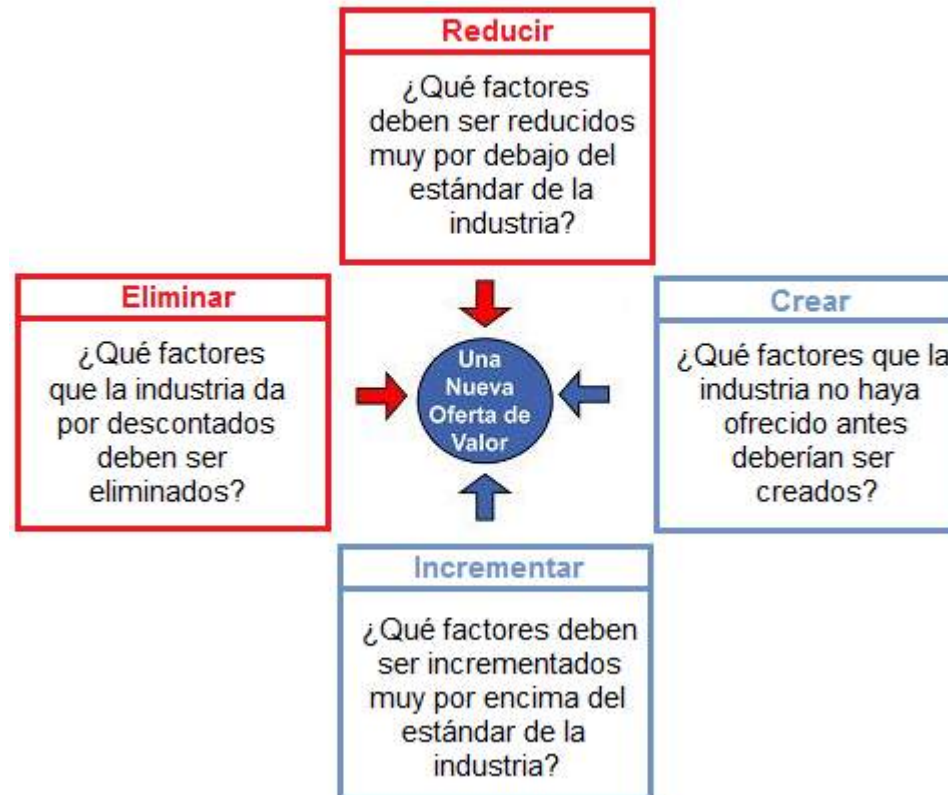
Reducir

¿Qué factores deben ser reducidos muy por debajo del estándar de la industria?

Eliminar

¿Qué factores que la industria da por descontados deben ser eliminados?

Una Nueva Oferta de Valor

Crear

¿Qué factores que la industria no haya ofrecido antes deberían ser creados?

Incrementar

¿Qué factores deben ser incrementados muy por encima del estándar de la industria?